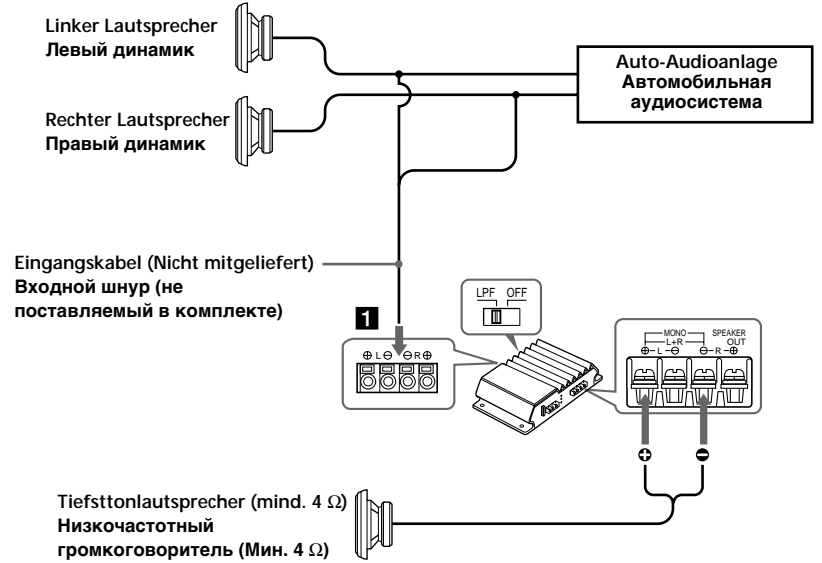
Linker Lautsprecher
Левый динамик

Auto-Audioanlage
Автомобильная аудиосистема

Rechter Lautsprecher
Правый динамик

Eingangskabel (Nicht mitgeliefert)
Входной шнур (не поставляемый в комплекте)

LPF OFF

1

⊕ L ⊖ ⊖ R ⊕

MONO L+R SPEAKER OUT
⊕ L ⊖ ⊖ R ⊕

+ −

Tiefsttonlautsprecher (mind. 4 Ω)
Низкочастотный громкоговоритель (Мин. 4 Ω)